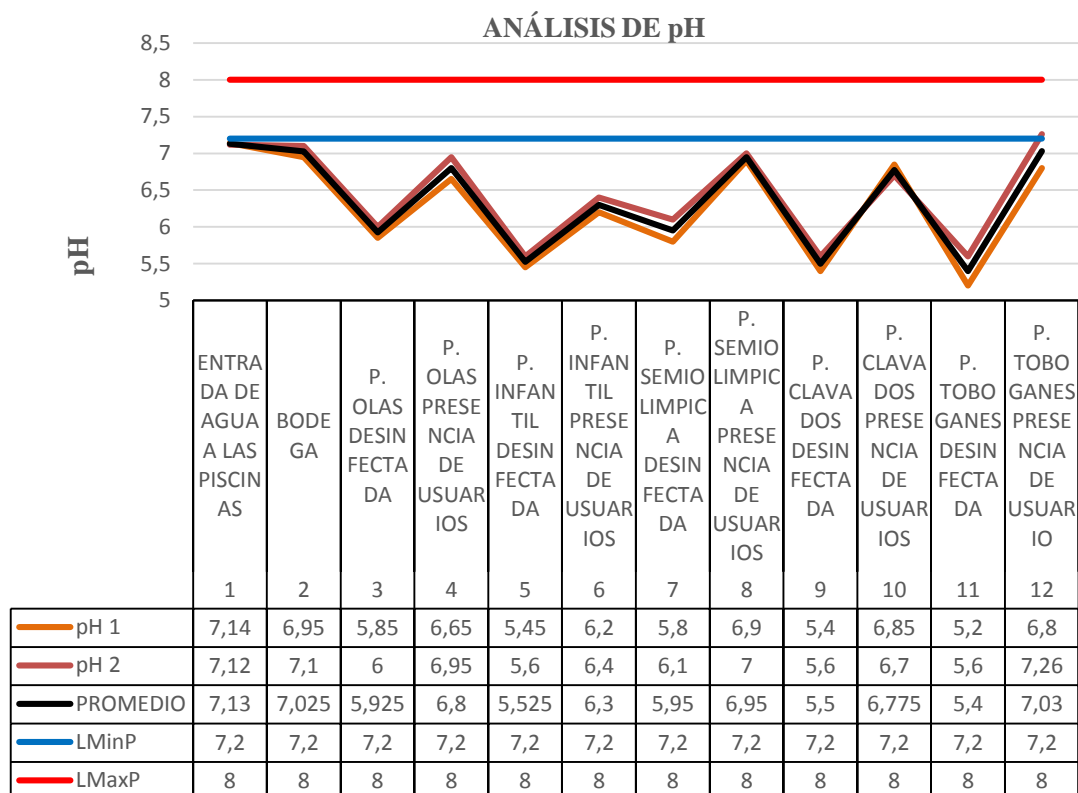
ANÁLISIS DE pH

8,5
8
7,5
7
6,5
6
5,5
5

pH

| | ENTRADA DE AGUA A LAS PISCINAS 1 | BODEGA 2 | P. OLAS DESINFECTADA 3 | P. OLAS PRESENCIA DE USUARIOS 4 | P. INFANTIL DESINFECTADA 5 | P. INFANTIL PRESENCIA DE USUARIOS 6 | P. SEMIOLIMPICA DESINFECTADA 7 | P. SEMIOLIMPICA PRESENCIA DE USUARIOS 8 | P. CLAVADOS DESINFECTADA 9 | P. CLAVADOS PRESENCIA DE USUARIOS 10 | P. TOBOGANES DESINFECTADA 11 | P. TOBOGANES PRESENCIA DE USUARIO 12 |
|---|---|---|---|---|---|---|---|---|---|---|---|---|
| pH 1 | 7,14 | 6,95 | 5,85 | 6,65 | 5,45 | 6,2 | 5,8 | 6,9 | 5,4 | 6,85 | 5,2 | 6,8 |
| pH 2 | 7,12 | 7,1 | 6 | 6,95 | 5,6 | 6,4 | 6,1 | 7 | 5,6 | 6,7 | 5,6 | 7,26 |
| PROMEDIO | 7,13 | 7,025 | 5,925 | 6,8 | 5,525 | 6,3 | 5,95 | 6,95 | 5,5 | 6,775 | 5,4 | 7,03 |
| LMinP | 7,2 | 7,2 | 7,2 | 7,2 | 7,2 | 7,2 | 7,2 | 7,2 | 7,2 | 7,2 | 7,2 | 7,2 |
| LMaxP | 8 | 8 | 8 | 8 | 8 | 8 | 8 | 8 | 8 | 8 | 8 | 8 |